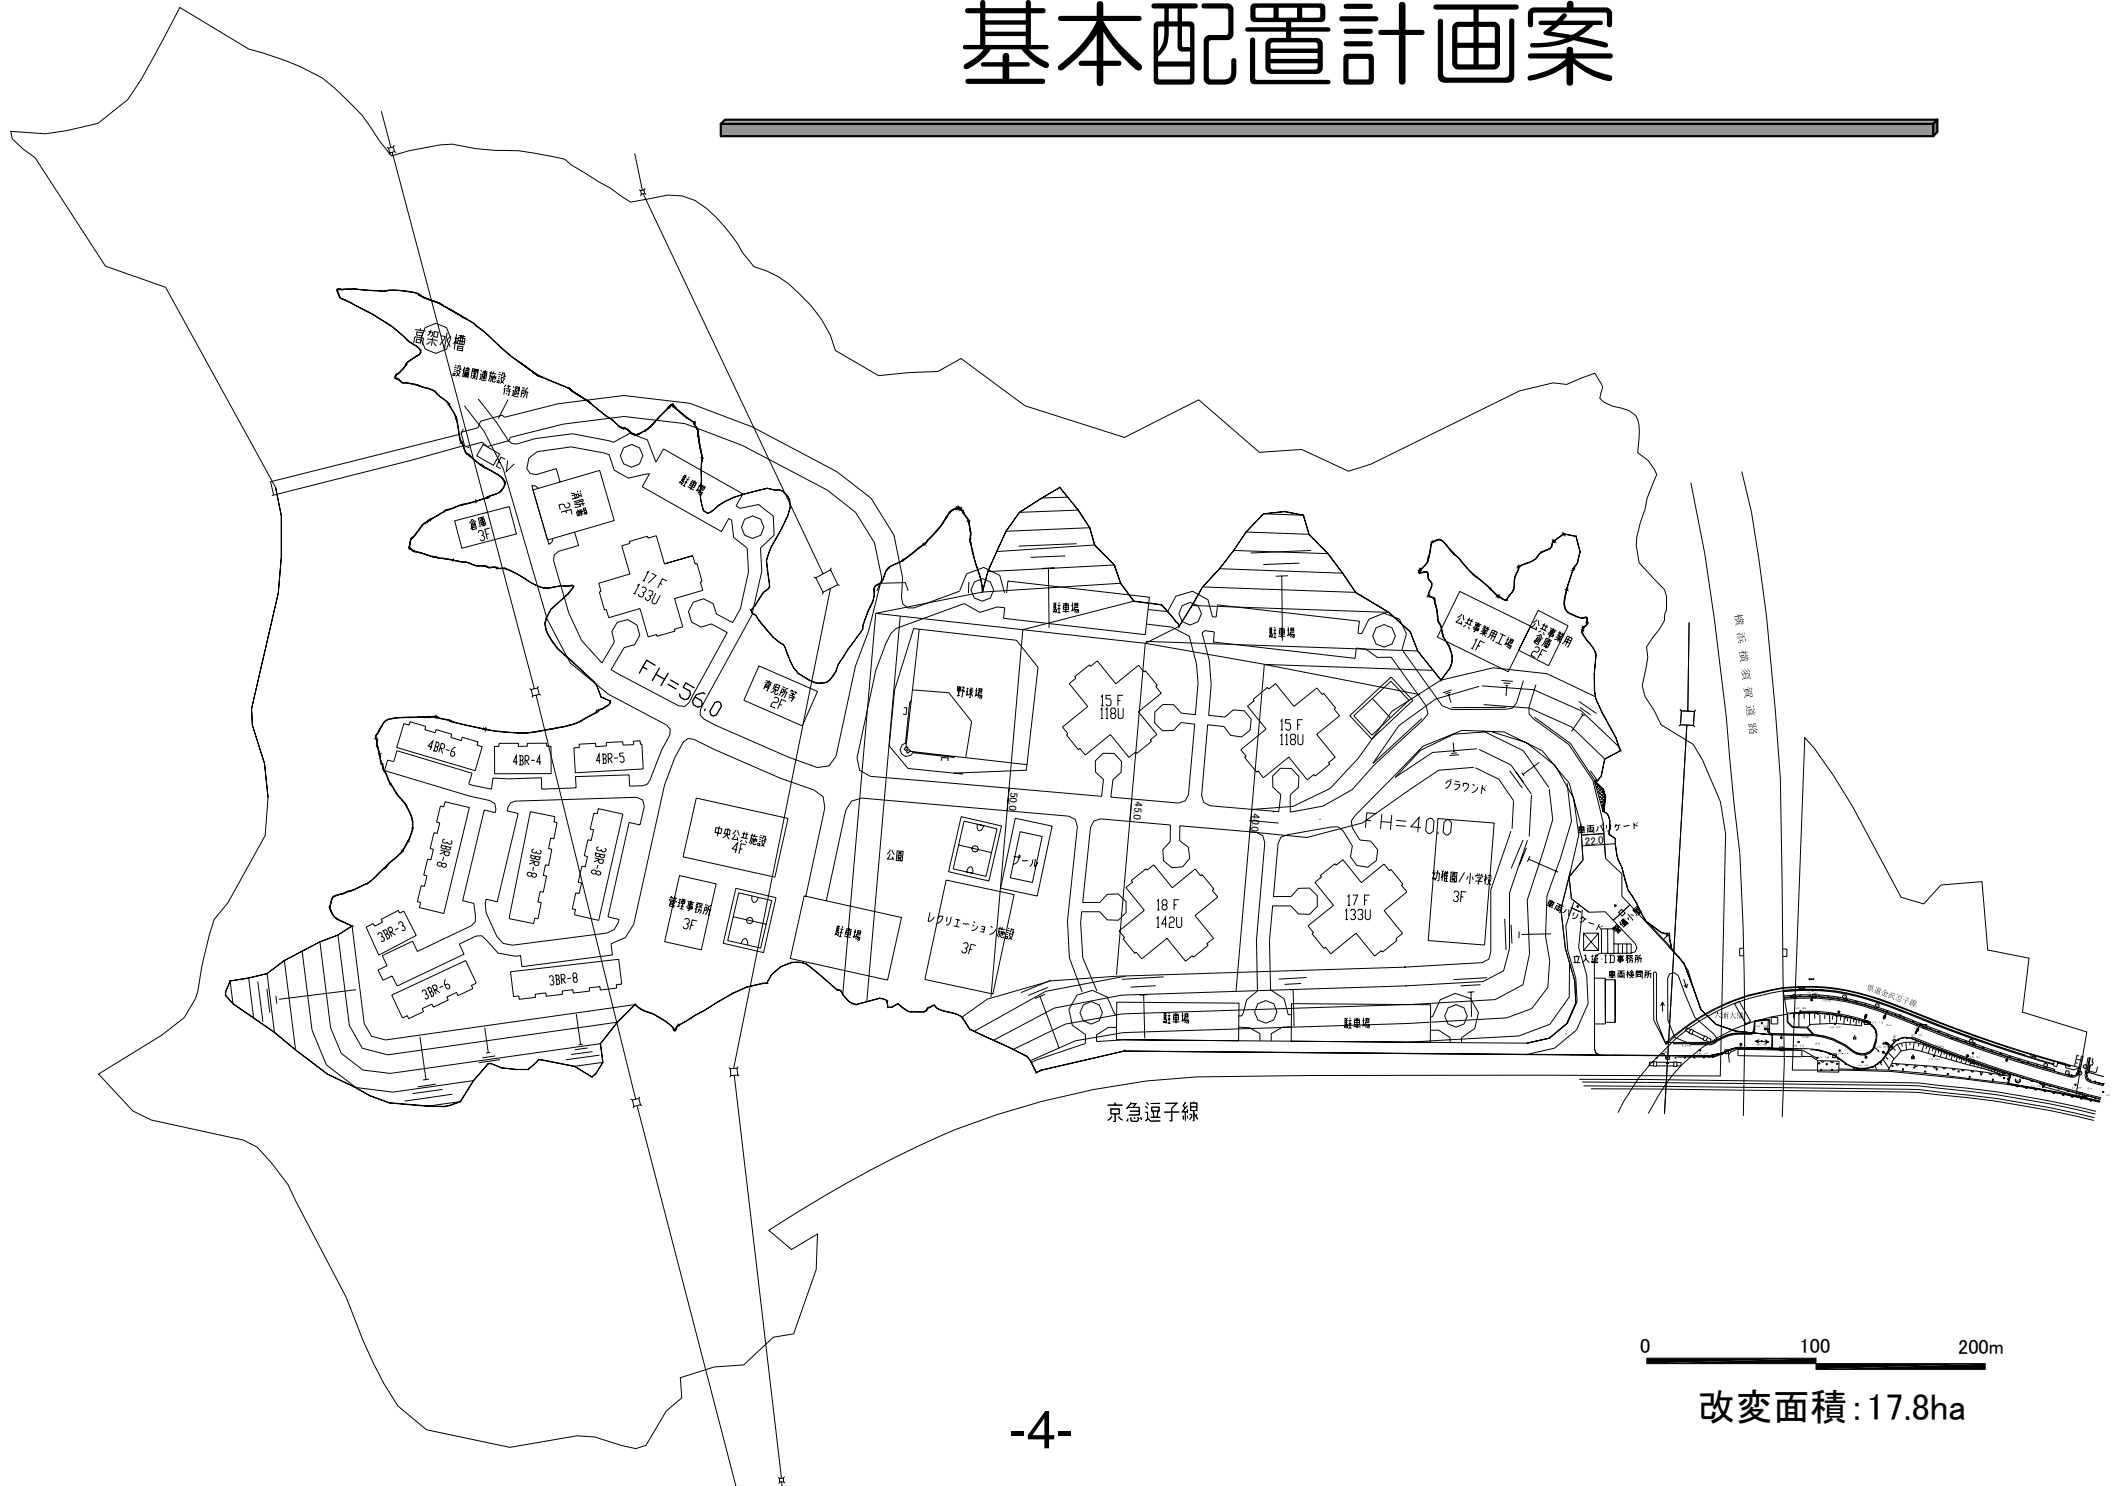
基本配置計画案

高架水槽
設備関連施設
待避所
EV
消防署
2F
倉庫
3F
駐車場
17 F
133U
FH=56.0
育児所等
2F
4BR-6
4BR-4
4BR-5
3BR-8
3BR-8
3BR-8
3BR-3
3BR-6
3BR-8
中央公共施設
4F
管理事務所
3F
駐車場
公園
駐車場
駐車場
野球場
15 F
118U
15 F
118U
公共事業用工場
1F
公共事業用倉庫
2F
50.0
45.0
40.0
グラウンド
FH=40.0
ホール
レクリエーション施設
3F
18 F
142U
17 F
133U
幼稚園/小学校
3F
車両バリケード
22.0
立入証・ID事務所
車両検問所
駐車場
駐車場
横浜横須賀道路
京急逗子線

0
100
200m
改変面積:17.8ha

-4-